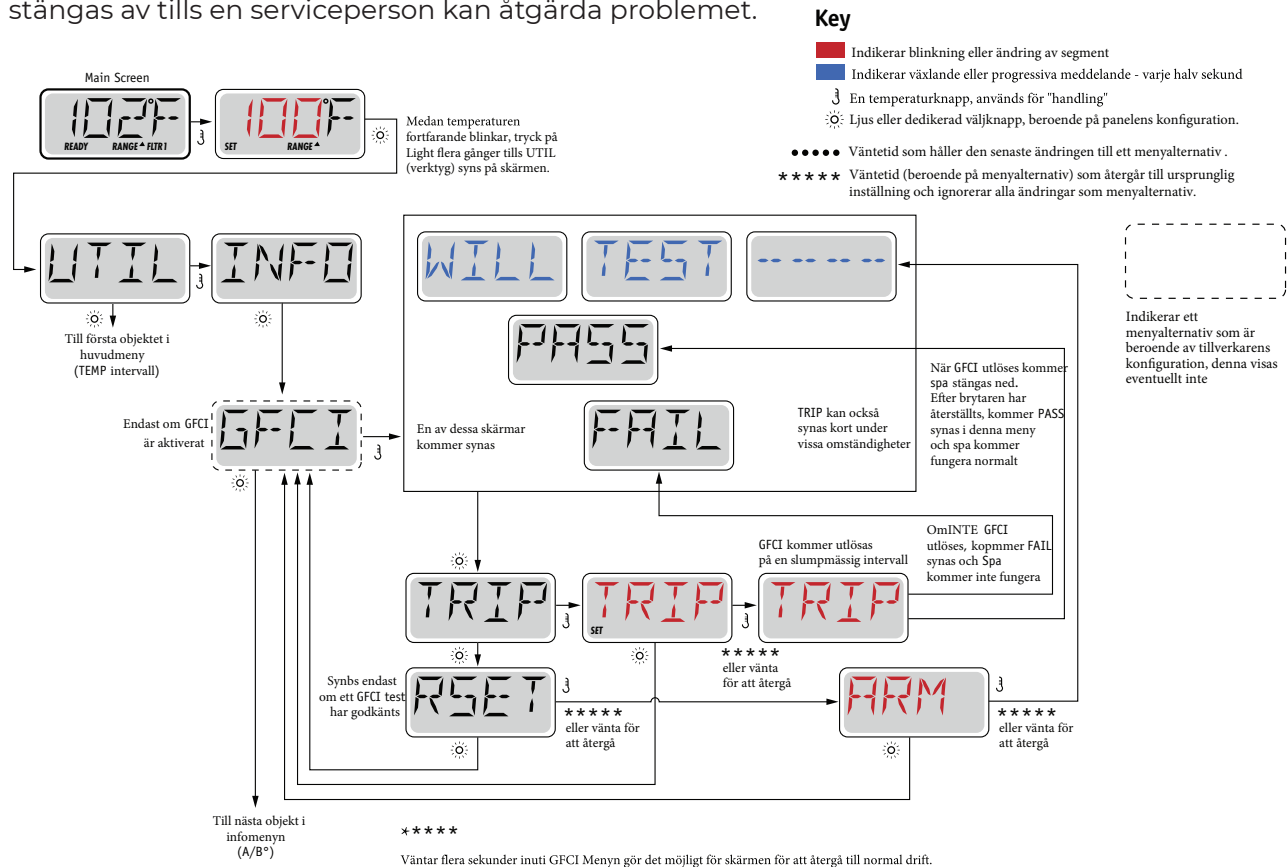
stängas av tills en serviceperson kan åtgärda problemet.

Key
Indikerar blinkning eller ändring av segment
Indikerar växlande eller progressiva meddelande - varje halv sekund
En temperaturknapp, används för "handling"
Ljus eller dedikerad väljknapp, beroende på panelens konfiguration.
●●●●● Väntetid som håller den senaste ändringen till ett menyalternativ .
\*\*\*\*\* Väntetid (beroende på menyalternativ) som återgår till ursprunglig inställning och ignorerar alla ändringar som menyalternativ.

Main Screen
102°F
READY RANGE FLTR1
100°F
SET RANGE
Medan temperaturen fortfarande blinkar, tryck på Light flera gånger tills UTIL (verktyg) syns på skärmen.

UTIL
INFO
Till första objektet i huvudmeny (TEMP intervall)

WILL
TEST
-----
PASS
FAIL

Indikerar ett menyalternativ som är beroende av tillverkarens konfiguration, denna visas eventuellt inte

När GFCI utlöses kommer spa stängas ned. Efter brytaren har återställts, kommer PASS synas i denna meny och spa kommer fungera normalt

Endast om GFCI är aktiverat
GFCI
En av dessa skärmar kommer synas
TRIP kan också synas kort under vissa omständigheter

OmINTE GFCI utlöses, kopmmer FAIL synas och Spa kommer inte fungera

GFCI kommer utlösas på en slumpmässig intervall

TRIP
TRIP
SET
TRIP
\*\*\*\*\*
eller vänta för att återgå

Synbs endast om ett GFCI test har godkänts
RSET
\*\*\*\*\*
eller vänta för att återgå
ARM
\*\*\*\*\*
eller vänta för att återgå

Till nästa objekt i infomenyn (A/B°)

\*\*\*\*\*
Väntar flera sekunder inuti GFCI Menyn gör det möjligt för skärmen för att återgå till normal drift.